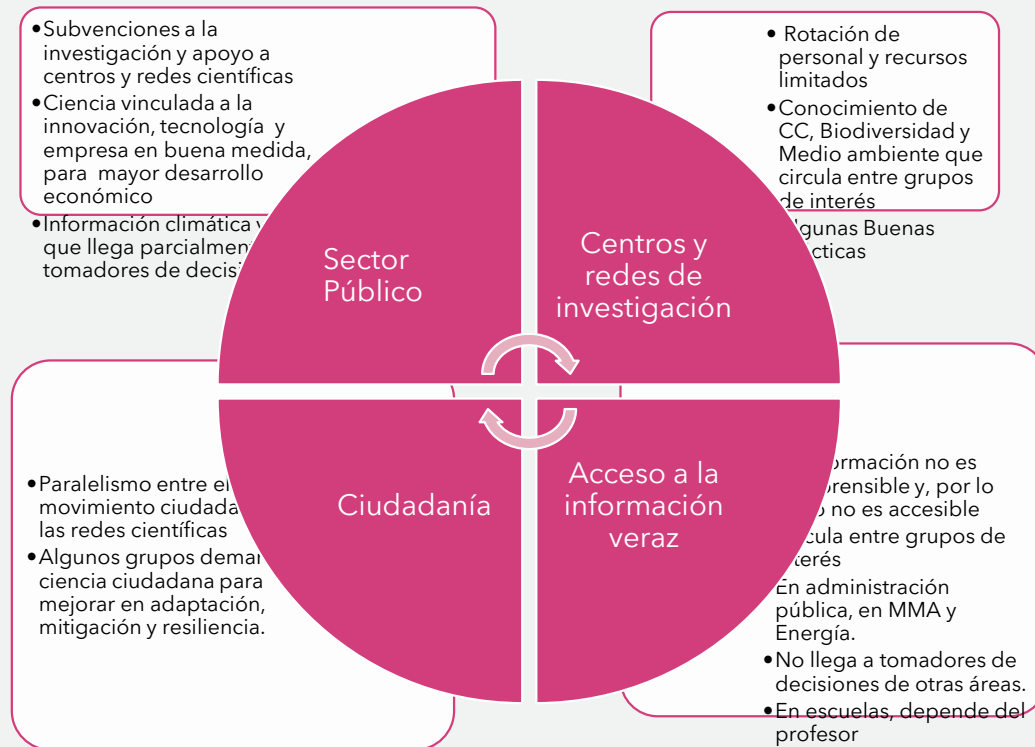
• Subvenciones a la investigación y apoyo a centros y redes científicas
• Ciencia vinculada a la innovación, tecnología y empresa en buena medida, para mayor desarrollo económico
• Información climática y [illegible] que llega parcialmen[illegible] tomadores de decisi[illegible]

• Rotación de personal y recursos limitados
• Conocimiento de CC, Biodiversidad y Medio ambiente que circula entre grupos de interés
• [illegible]lgunas Buenas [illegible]cticas

Sector Público

Centros y redes de investigación

Ciudadanía

Acceso a la información veraz

• Paralelismo entre el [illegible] movimiento ciudada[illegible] las redes científicas
• Algunos grupos demar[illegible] ciencia ciudadana para mejorar en adaptación, mitigación y resiliencia.

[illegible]ormación no es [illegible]prensible y, por lo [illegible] no es accesible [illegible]cula entre grupos de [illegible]terés
En administración pública, en MMA y Energía.
• No llega a tomadores de decisiones de otras áreas.
• En escuelas, depende del profesor